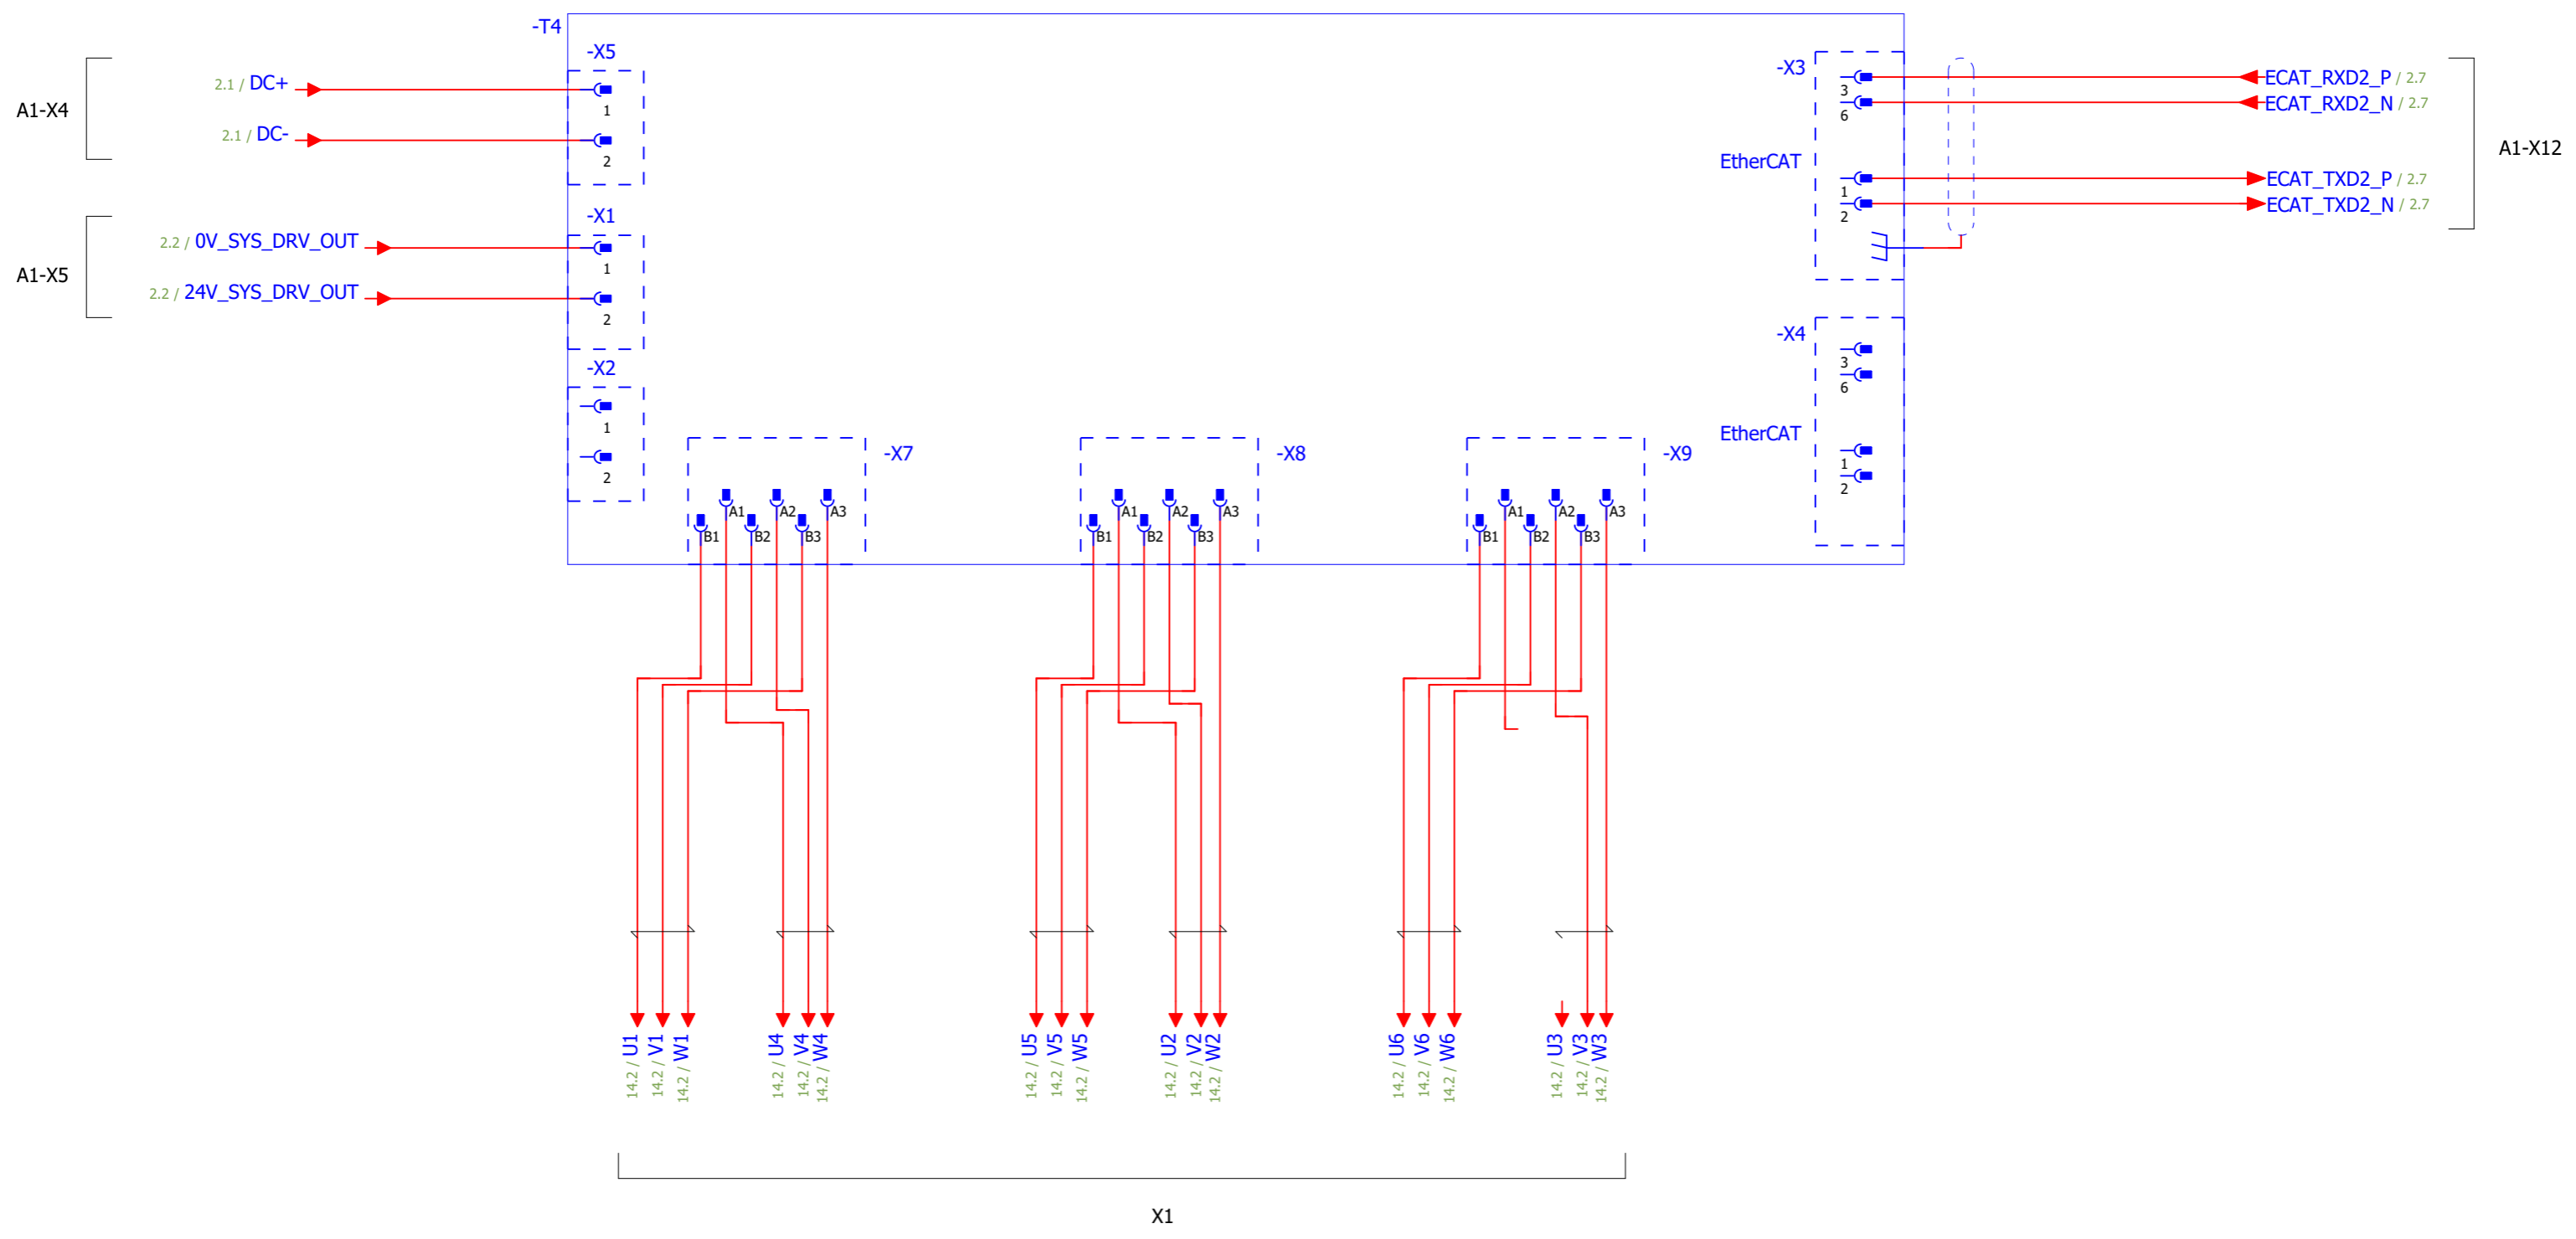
-T4
-X5
A1-X4
2.1 / DC+
1
2.1 / DC-
2
-X1
A1-X5
2.2 / 0V_SYS_DRV_OUT
1
2.2 / 24V_SYS_DRV_OUT
2
-X2
1
2
-X3
3
ECAT_RXD2_P / 2.7
6
ECAT_RXD2_N / 2.7
EtherCAT
A1-X12
1
ECAT_TXD2_P / 2.7
2
ECAT_TXD2_N / 2.7
-X4
3
6
EtherCAT
1
2
-X7
A1 A2 A3
B1 B2 B3
-X8
A1 A2 A3
B1 B2 B3
-X9
A1 A2 A3
B1 B2 B3
U1 V1 W1 U4 V4 W4 U5 V5 W5 U2 V2 W2 U6 V6 W6 U3 V3 W3
14.2 / 14.2 / 14.2 / 14.2 / 14.2 / 14.2 / 14.2 / 14.2 / 14.2 / 14.2 / 14.2 / 14.2 / 14.2 / 14.2 / 14.2 / 14.2 / 14.2 / 14.2 /
X1